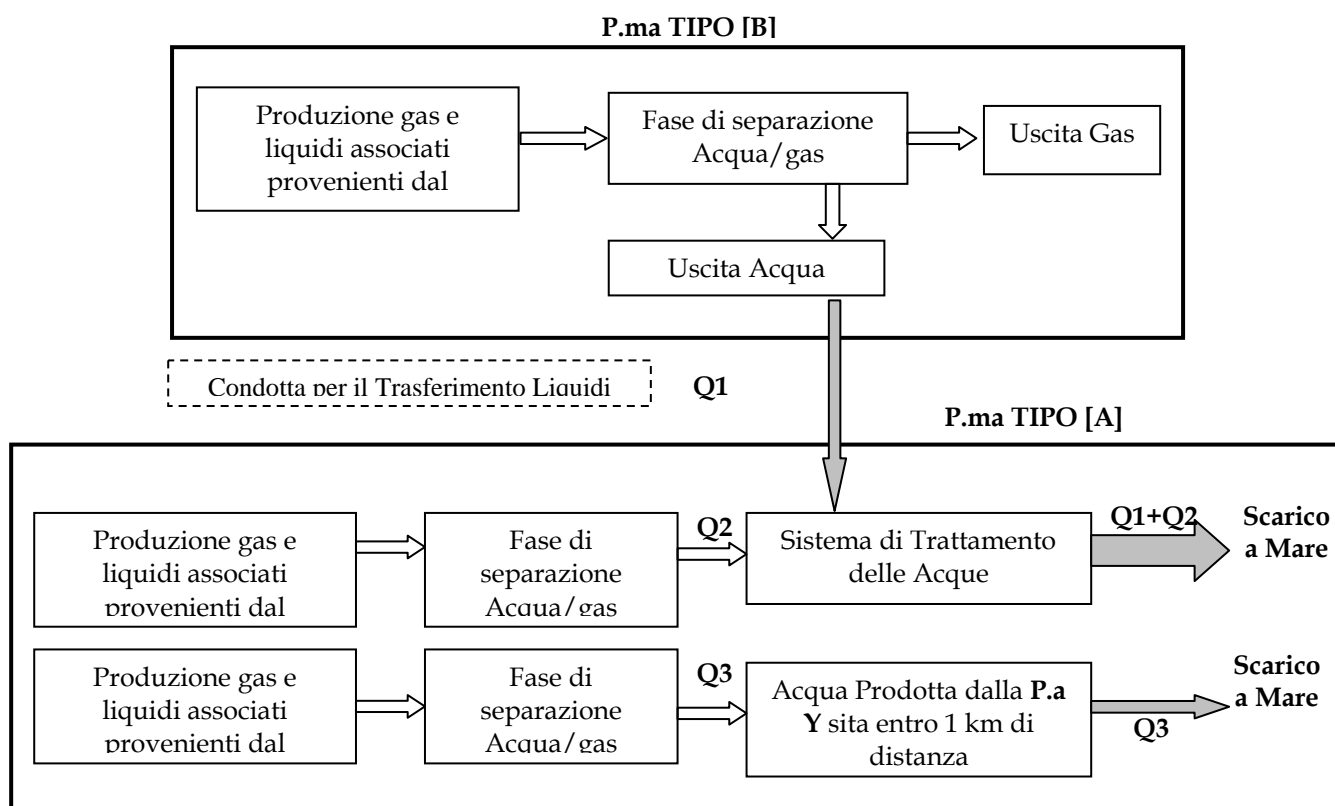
P.ma TIPO [B]

Produzione gas e liquidi associati provenienti dal

Fase di separazione Acqua/gas

Uscita Gas

Uscita Acqua

Condotta per il Trasferimento Liquidi

Q1

P.ma TIPO [A]

Produzione gas e liquidi associati provenienti dal

Fase di separazione Acqua/gas

Q2

Sistema di Trattamento delle Acque

Q1+Q2

Scarico a Mare

Produzione gas e liquidi associati provenienti dal

Fase di separazione Acqua/gas

Q3

Acqua Prodotta dalla **P.a Y** sita entro 1 km di distanza

Scarico a Mare

Q3